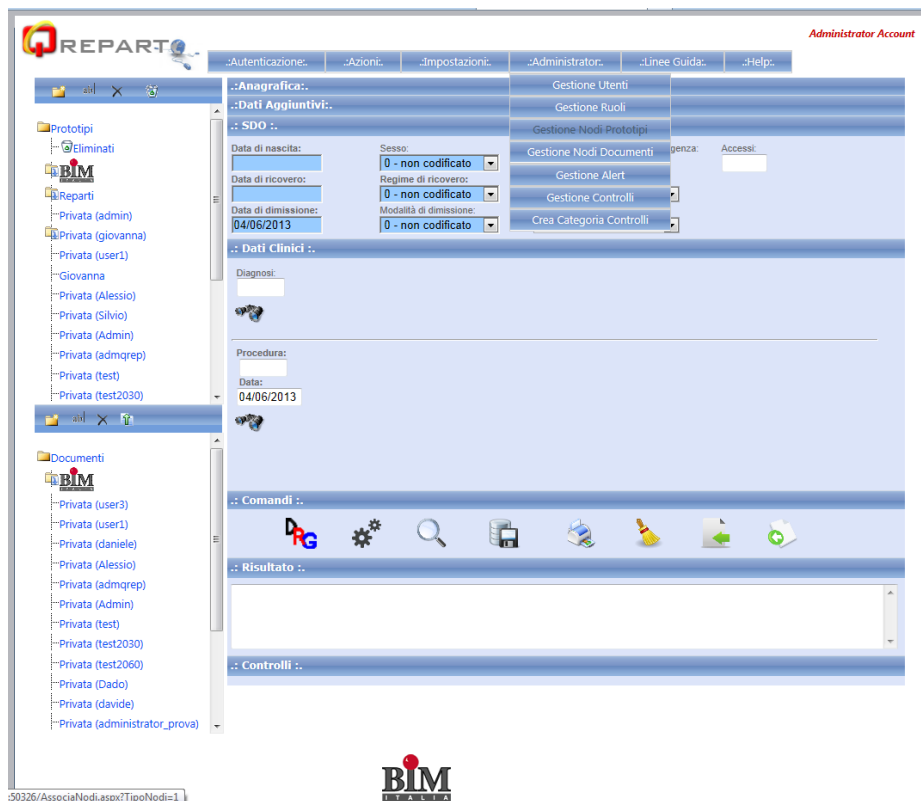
QREPARTO

Administrator Account

.:Autenticazione:. .:Azioni:. .:Impostazioni:. .:Administrator:. .:Linee Guida:. .:Help:.

Gestione Utenti
Gestione Ruoli
Gestione Nodi Prototipi
Gestione Nodi Documenti
Gestione Alert
Gestione Controlli
Crea Categoria Controlli

Prototipi
Eliminati
BIM
Reparti
Privata (admin)
Privata (giovanna)
Privata (user1)
Giovanna
Privata (Alessio)
Privata (Silvio)
Privata (Admin)
Privata (admqrep)
Privata (test)
Privata (test2030)

Documenti
BIM
Privata (user3)
Privata (user1)
Privata (daniele)
Privata (Alessio)
Privata (admqrep)
Privata (Admin)
Privata (test)
Privata (test2030)
Privata (test2060)
Privata (Dado)
Privata (davide)
Privata (administrator_prova)

.:Anagrafica:.
.:Dati Aggiuntivi:.
.: SDO :.
Data di nascita:
Sesso:
0 - non codificato
genza:
Accessi:
Data di ricovero:
Regime di ricovero:
0 - non codificato
Data di dimissione:
04/06/2013
Modalità di dimissione:
0 - non codificato
.: Dati Clinici :.
Diagnosi:
Procedura:
Data:
04/06/2013
.: Comandi :.
DRG
.: Risultato :.
.: Controlli :.

BIM ITALIA

:50326/AssociaNodi.aspx?TipoNodi=1